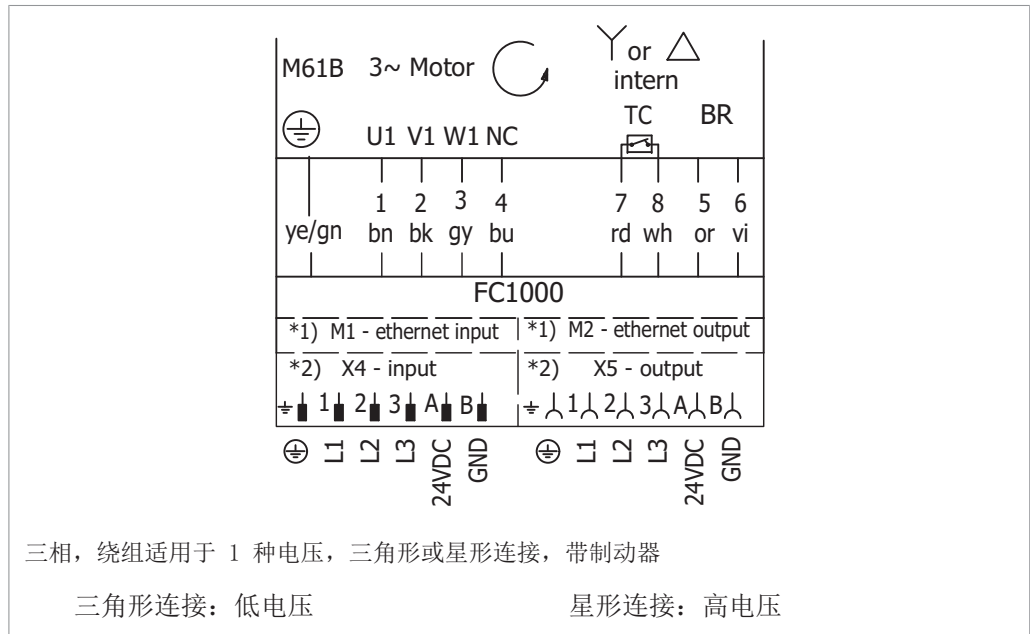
M61B 3~ Motor

Y or △
intern

TC BR

U1 V1 W1 NC

ye/gn
1 bn
2 bk
3 gy
4 bu
7 rd
8 wh
5 or
6 vi

FC1000

*1) M1 - ethernet input
*1) M2 - ethernet output
*2) X4 - input
*2) X5 - output

1 2 3 A B
1 2 3 A B

L1 L2 L3 24VDC GND
L1 L2 L3 24VDC GND

三相，绕组适用于 1 种电压，三角形或星形连接，带制动器

三角形连接：低电压

星形连接：高电压